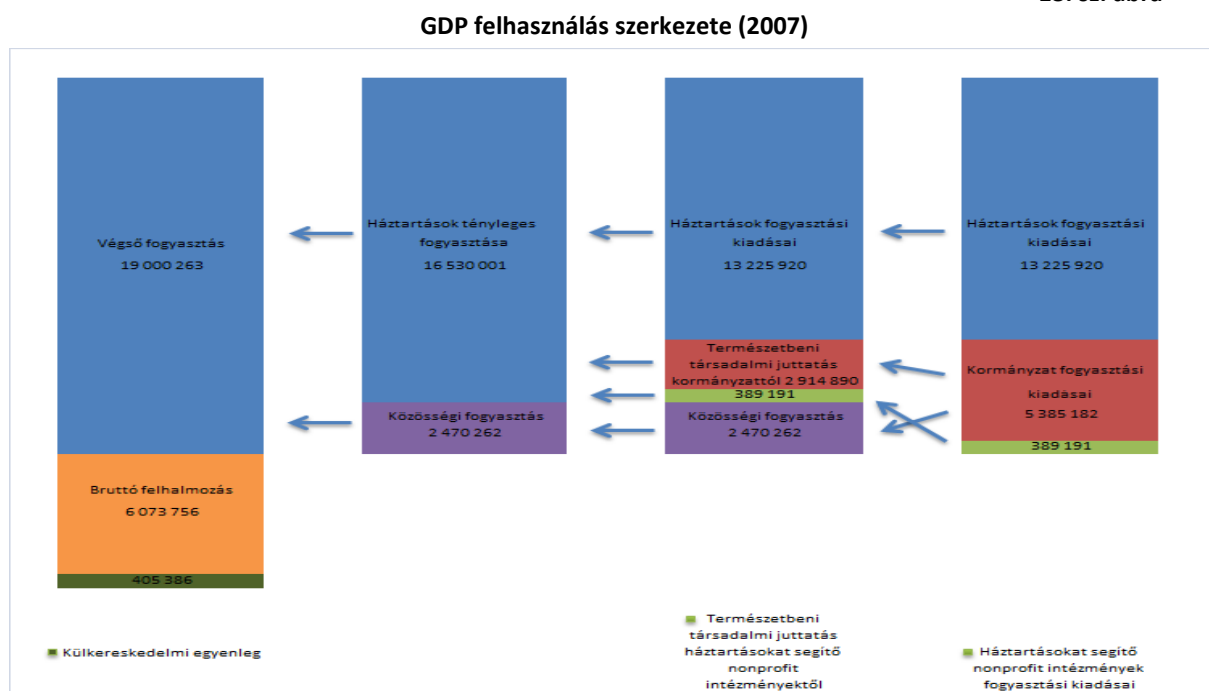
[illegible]

GDP felhasználás szerkezete (2007)

Végső fogyasztás
19 000 263

Bruttó felhalmozás
6 073 756

405 386

Háztartások tényleges fogyasztása
16 530 001

Közösségi fogyasztás
2 470 262

Háztartások fogyasztási kiadásai
13 225 920

Természetbeni társadalmi juttatás kormányzattól 2 914 890

389 191

Közösségi fogyasztás
2 470 262

Háztartások fogyasztási kiadásai
13 225 920

Kormányzat fogyasztási kiadásai
5 385 182

389 191

Külkereskedelmi egyenleg

Természetbeni társadalmi juttatás háztartásokat segítő nonprofit intézményektől

Háztartásokat segítő nonprofit intézmények fogyasztási kiadásai